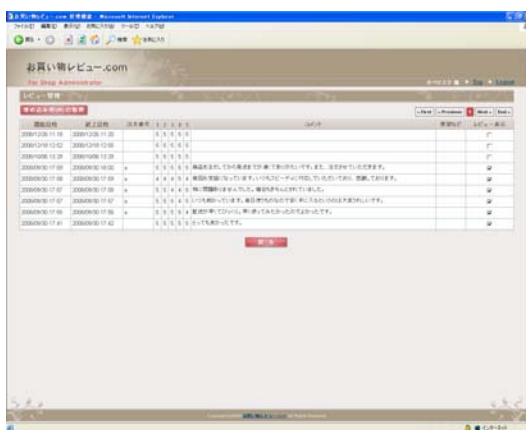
お買い物レビュー.com - Microsoft Internet Explorer

お買い物レビュー.com

For Shop Administrator

レビュー管理

| 登録日時 | 更新日時 | 注文番号 | 1 | 2 | 3 | 4 | 5 | コメント | 更新 | レビュー表示 |
|---|---|---|---|---|---|---|---|---|---|---|
| 2008/12/26 11:18 | 2008/12/26 11:20 | | 5 | 5 | 5 | 5 | 5 | | | |
| 2008/12/18 12:52 | 2008/12/18 12:55 | | 5 | 5 | 5 | 5 | 5 | | | |
| 2008/10/06 13:28 | 2008/10/06 13:28 | | 5 | 5 | 5 | 5 | 5 | | | |
| 2008/09/30 17:58 | 2008/09/30 18:00 | | 5 | 5 | 5 | 5 | 5 | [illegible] | | |
| 2008/09/30 17:58 | 2008/09/30 17:59 | | 4 | 4 | 4 | 4 | 5 | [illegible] | | |
| 2008/09/30 17:57 | 2008/09/30 17:58 | | 5 | 5 | 4 | 4 | 5 | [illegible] | | |
| 2008/09/30 17:57 | 2008/09/30 17:57 | | 5 | 5 | 5 | 5 | 5 | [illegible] | | |
| 2008/09/30 17:55 | 2008/09/30 17:56 | | 5 | 5 | 5 | 5 | 4 | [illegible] | | |
| 2008/09/30 17:41 | 2008/09/30 17:42 | | 5 | 5 | 5 | 5 | 5 | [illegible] | | |

First | Previous | 1 | Next | End

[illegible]